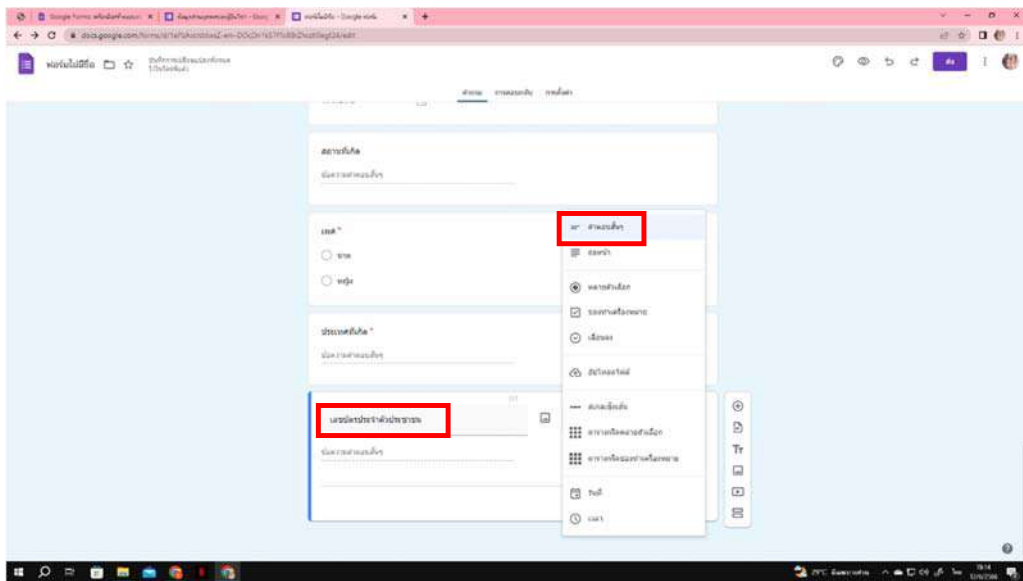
docs.google.com/forms/

ฟอร์มไม่มีชื่อ

คำถาม การตอบกลับ การตั้งค่า

สถานที่เกิด
ข้อความคำตอบสั้นๆ

เพศ *
ชาย
หญิง

ประเทศที่เกิด *
ข้อความคำตอบสั้นๆ

เลขบัตรประจำตัวประชาชน
ข้อความคำตอบสั้นๆ

คำตอบสั้นๆ
ย่อหน้า
หลายตัวเลือก
ช่องทำเครื่องหมาย
เลื่อนลง
อัปโหลดไฟล์
สเกลเชิงเส้น
ตารางกริดหลายตัวเลือก
ตารางกริดช่องทำเครื่องหมาย
วันที่
เวลา

Tr